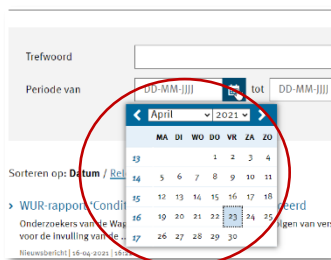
Trefwoord

Periode van DD-MM-JJJJ tot DD-MM-JJJJ

April 2021

| | MA | DI | WO | DO | VR | ZA | ZO |
|---|---|---|---|---|---|---|---|
| 13 | | | | 1 | 2 | 3 | 4 |
| 14 | 5 | 6 | 7 | 8 | 9 | 10 | 11 |
| 15 | 12 | 13 | 14 | 15 | 16 | 17 | 18 |
| 16 | 19 | 20 | 21 | 22 | 23 | 24 | 25 |
| 17 | 26 | 27 | 28 | 29 | 30 | | |

Sorteren op: Datum / Re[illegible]

WUR-rapport 'Conditi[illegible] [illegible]eerd

Onderzoekers van de Wa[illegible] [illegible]gen van vers voor de invulling van de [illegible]

Nieuwsbericht | 16-04-2021 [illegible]